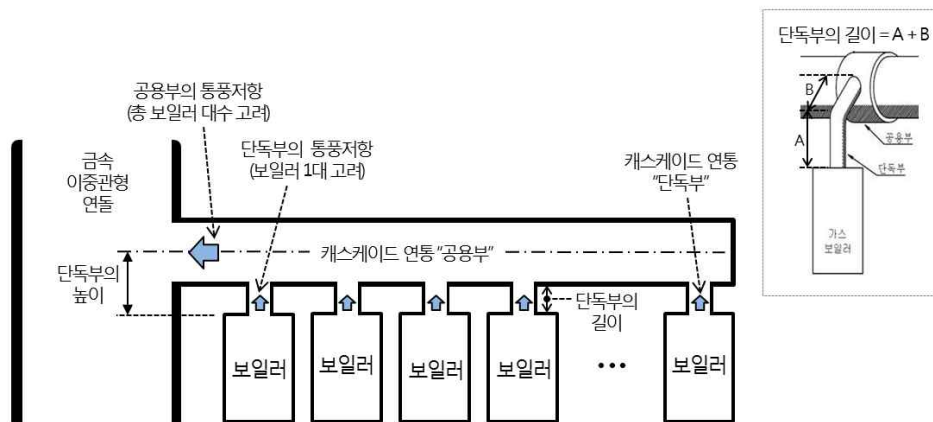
단독부의 길이 = A + B

B

A

공용부

단독부

가스
보일러

공용부의 통풍저항
(총 보일러 대수 고려)

금속
이중관형
연돌

단독부의 통풍저항
(보일러 1대 고려)

캐스케이드 연통
"단독부"

캐스케이드 연통 "공용부"

단독부의
높이

단독부의
길이

보일러

보일러

보일러

보일러

•••

보일러